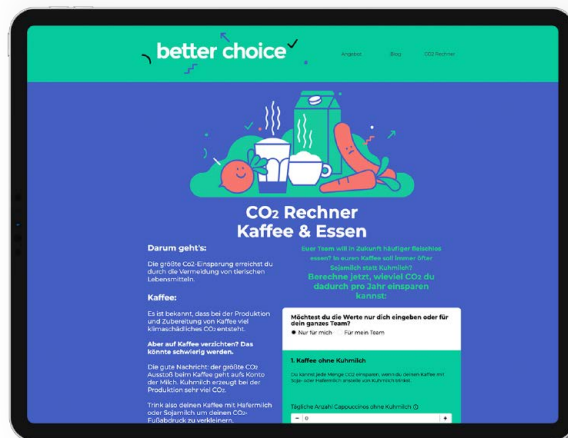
better choice

Angebot Blog CO2 Rechner

$CO_2$ Rechner
Kaffee & Essen

Darum geht's:

Die größte Co2-Einsparung erreichst du durch die Vermeidung von tierischen Lebensmitteln.

Kaffee:

Es ist bekannt, dass bei der Produktion und Zubereitung von Kaffee viel klimaschädliches $CO_2$ entsteht.

Aber auf Kaffee verzichten? Das könnte schwierig werden.

Die gute Nachricht: der größte $CO_2$ Ausstoß beim Kaffee geht aufs Konto der Milch. Kuhmilch erzeugt bei der Produktion sehr viel $CO_2$.

Trink also deinen Kaffee mit Hafermilch oder Sojamilch um deinen $CO_2$-Fußabdruck zu verkleinern.

Euer Team will in Zukunft häufiger Beisehise essen? Ie euren Kaffee soll immer öfter Sojamilch statt Kuhmilch?

Berechne jetzt, wieviel $CO_2$ du dadurch pro Jahr einsparen kannst:

Möchtest du die Werte nur dich eingeben oder für dein ganzes Team?

Nur für mich Für mein Team

1. Kaffee ohne Kuhmilch

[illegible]

Tägliche Anzahl Cappuccinos ohne Kuhmilch

- 0 +